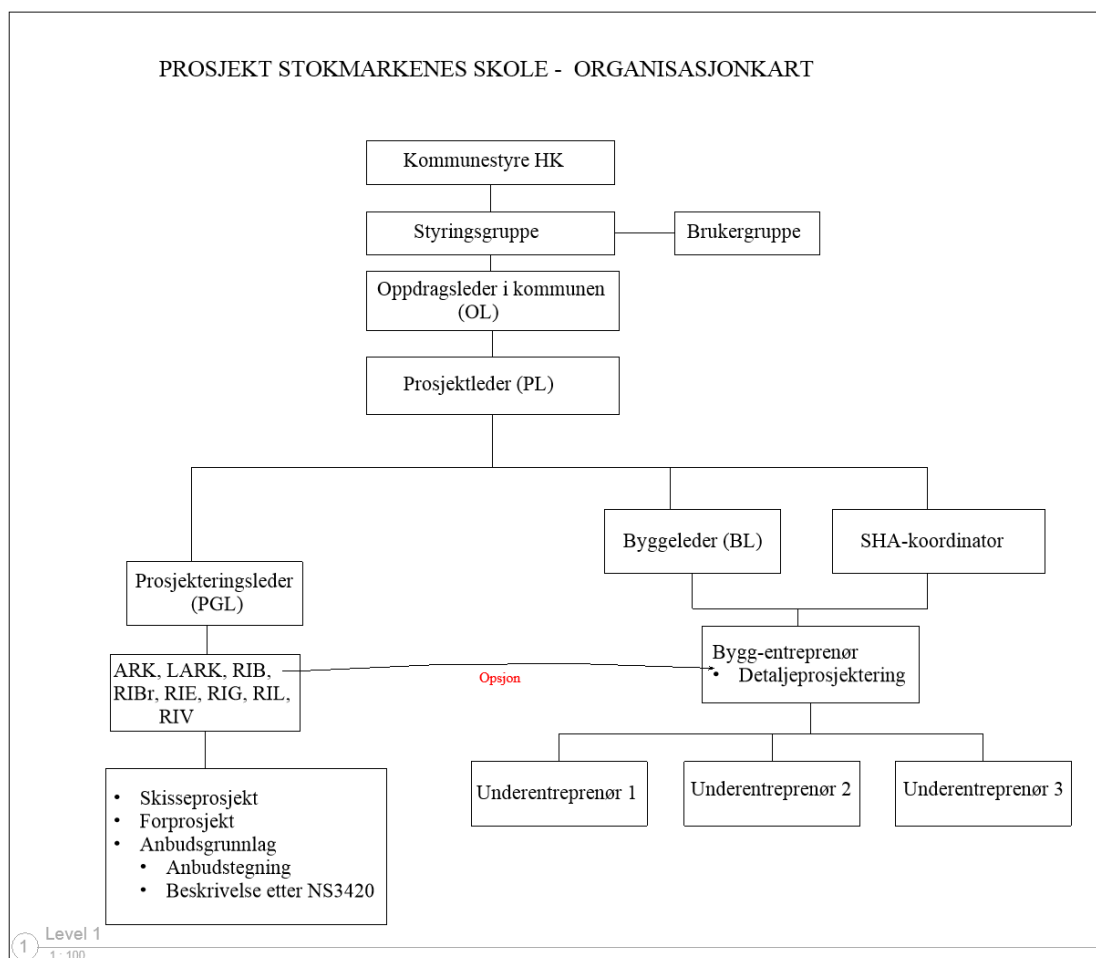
PROSJEKT STOKMARKENES SKOLE - ORGANISASJONKART

Kommunestyre HK

Styringsgruppe

Brukergruppe

Oppdragsleder i kommunen (OL)

Prosjektleder (PL)

Byggeleder (BL)

SHA-koordinator

Prosjekteringsleder (PGL)

ARK, LARK, RIB, RIBr, RIE, RIG, RIL, RIV

Opsjon

Bygg-entreprenør
• Detaljeprosjektering

Underentreprenør 1

Underentreprenør 2

Underentreprenør 3

• Skisseprosjekt
• Forprosjekt
• Anbudsgrunnlag
  • Anbudstegning
  • Beskrivelse etter NS3420

1 Level 1
1 : 100